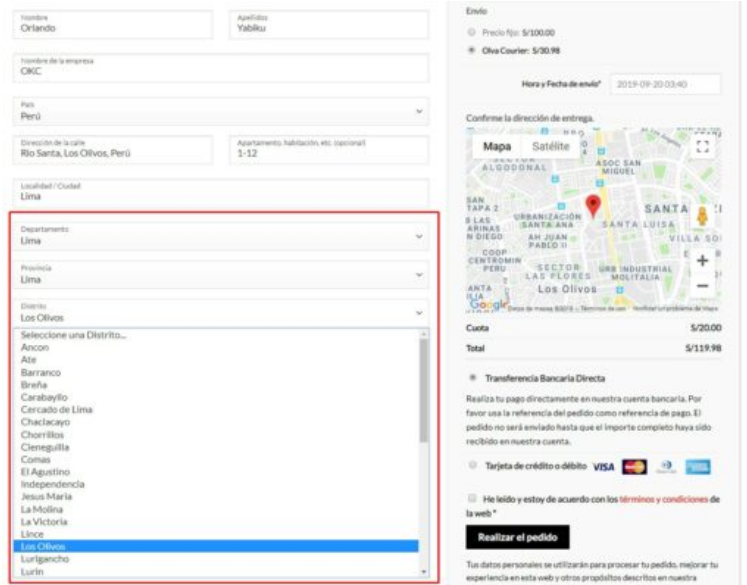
Nombre
Orlando

Apellidos
Yabiku

Nombre de la empresa
OKC

País
Perú

Dirección de la calle
Rio Santa, Los Olivos, Perú

Apartamento, habitación, etc. (opcional)
1-12

Localidad / Ciudad
Lima

Departamento
Lima

Provincia
Lima

Distrito
Los Olivos

Seleccione una Distrito...
Ancon
Ate
Barranco
Breña
Carabayllo
Cercado de Lima
Chaclacayo
Chorrillos
Cieneguilla
Comas
El Agustino
Independencia
Jesus Maria
La Molina
La Victoria
Lince
Los Olivos
Lurigancho
Lurin

Envío

Precio fijo: S/100.00

Olva Courier: S/30.98

Hora y Fecha de envío* 2019-09-20 03:40

Confirme la dirección de entrega.

Mapa Satélite

ALGODONAL ASOC SAN MIGUEL SAN TAPA 2 URBANIZACIÓN SANTA ANA SANTA LUISA SANTA VILLA SO AH JUAN PABLO II COOP CENTROMIN PERU SECTOR LAS FLORES URB INDUSTRIAL MOLITALIA Los Olivos

Google Datos de mapas ©2019 Términos de uso Notificar un problema de Maps

Cuota S/20.00

Total S/119.98

Transferencia Bancaria Directa

Realiza tu pago directamente en nuestra cuenta bancaria. Por favor usa la referencia del pedido como referencia de pago. El pedido no será enviado hasta que el importe completo haya sido recibido en nuestra cuenta.

Tarjeta de crédito o débito VISA

He leído y estoy de acuerdo con los términos y condiciones de la web *

Realizar el pedido

Tus datos personales se utilizarán para procesar tu pedido, mejorar tu experiencia en esta web y otros propósitos descritos en nuestra